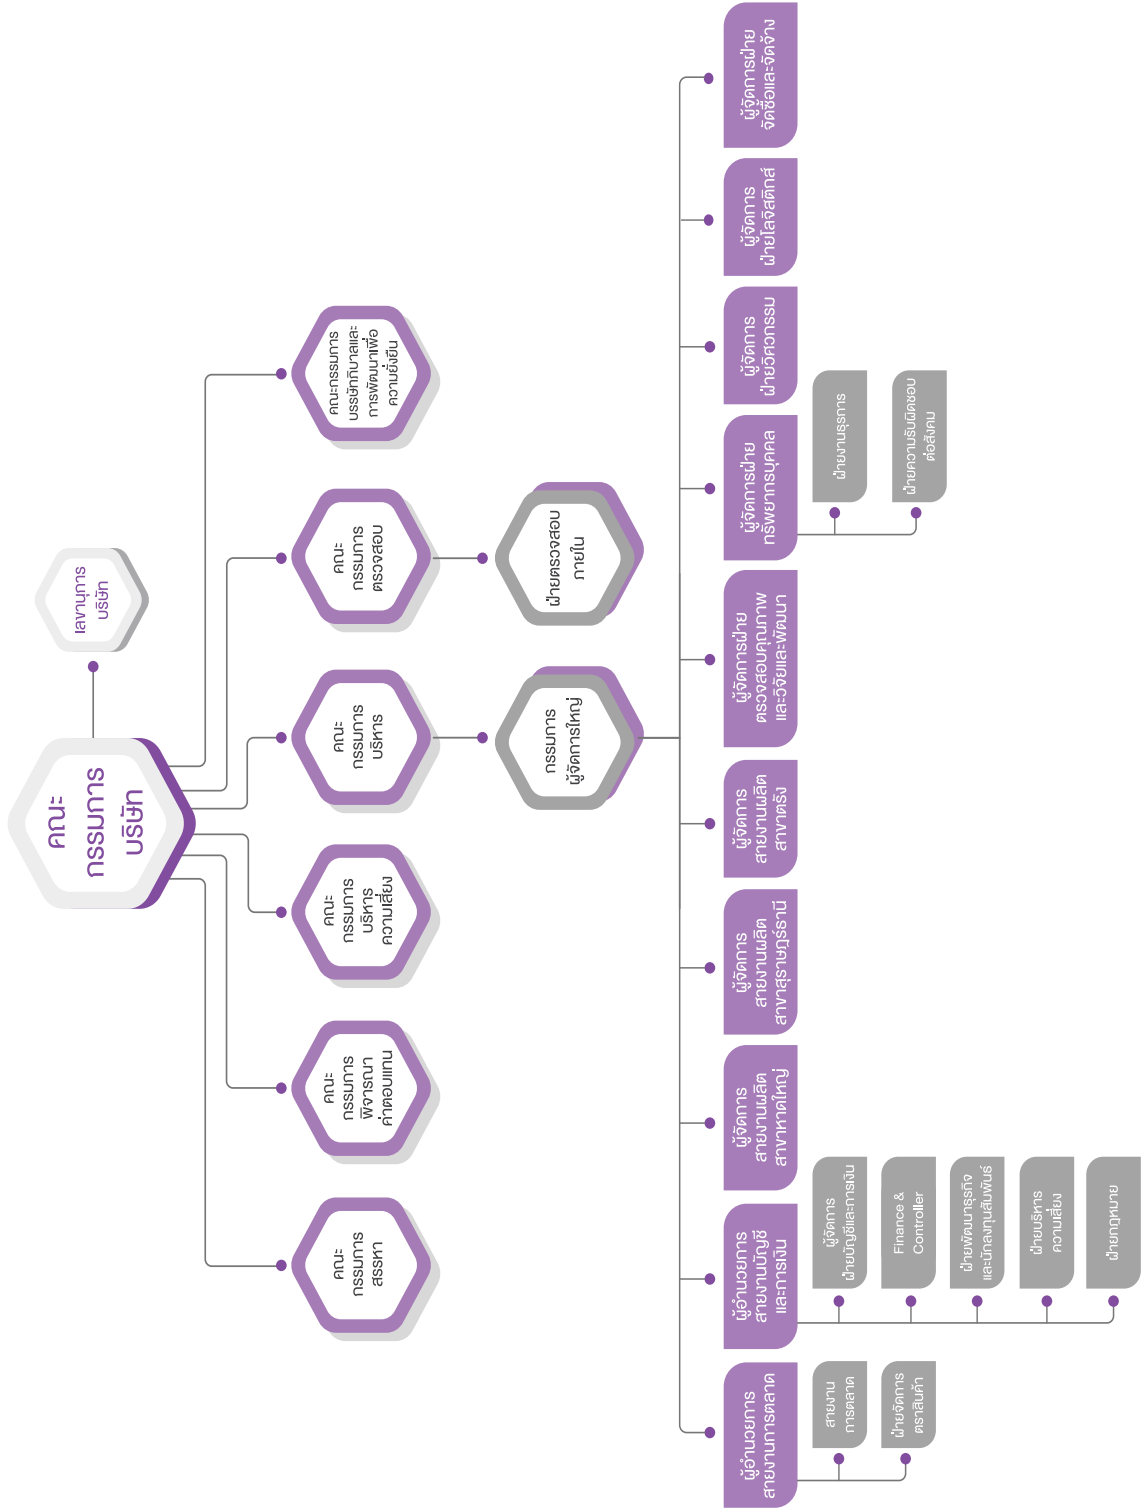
คณะกรรมการบริษัท

เลขานุการบริษัท

คณะกรรมการบรรษัทภิบาลและการพัฒนาเพื่อความยั่งยืน

คณะกรรมการตรวจสอบ

ฝ่ายตรวจสอบภายใน

คณะกรรมการบริหาร

กรรมการผู้จัดการใหญ่

คณะกรรมการบริหารความเสี่ยง

คณะกรรมการพิจารณาค่าตอบแทน

คณะกรรมการสรรหา

ผู้จัดการฝ่ายจัดซื้อและจัดจ้าง

ผู้จัดการฝ่ายโลจิสติกส์

ผู้จัดการฝ่ายวิศวกรรม

ผู้จัดการฝ่ายทรัพยากรบุคคล

ฝ่ายงานธุรการ

ฝ่ายความรับผิดชอบต่อสังคม

ผู้จัดการฝ่ายตรวจสอบคุณภาพและวิจัยและพัฒนา

ผู้จัดการสายงานผลิตสาขาตรัง

ผู้จัดการสายงานผลิตสาขาสุราษฎร์ธานี

ผู้จัดการสายงานผลิตสาขาหาดใหญ่

ผู้อำนวยการสายงานบัญชีและการเงิน

ผู้จัดการฝ่ายบัญชีและการเงิน

Finance & Controller

ฝ่ายพัฒนาธุรกิจและนักลงทุนสัมพันธ์

ฝ่ายบริหารความเสี่ยง

ฝ่ายกฎหมาย

ผู้อำนวยการสายงานการตลาด

สายงานการตลาด

ฝ่ายจัดการตราสินค้า